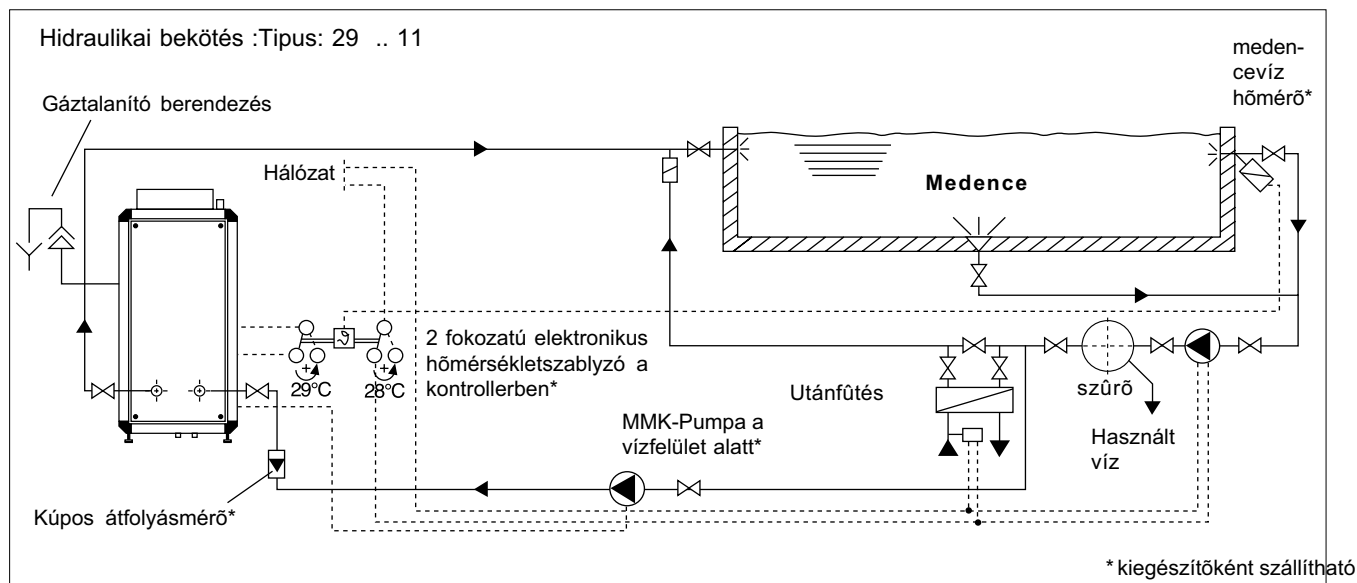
Hidraulikai bekötés :Tipus: 29 .. 11

Gáztalanító berendezés

Hálózat

medencevíz hõmérõ*

Medence

2 fokozatú elektronikus hõmérsékletszablyzó a kontrollerben*

+
29°C

+
28°C

Utánfûtés

szûrõ

Használt víz

MMK-Pumpa a vízfelület alatt*

Kúpos átfolyásmérõ*

* kiegészítõként szállítható